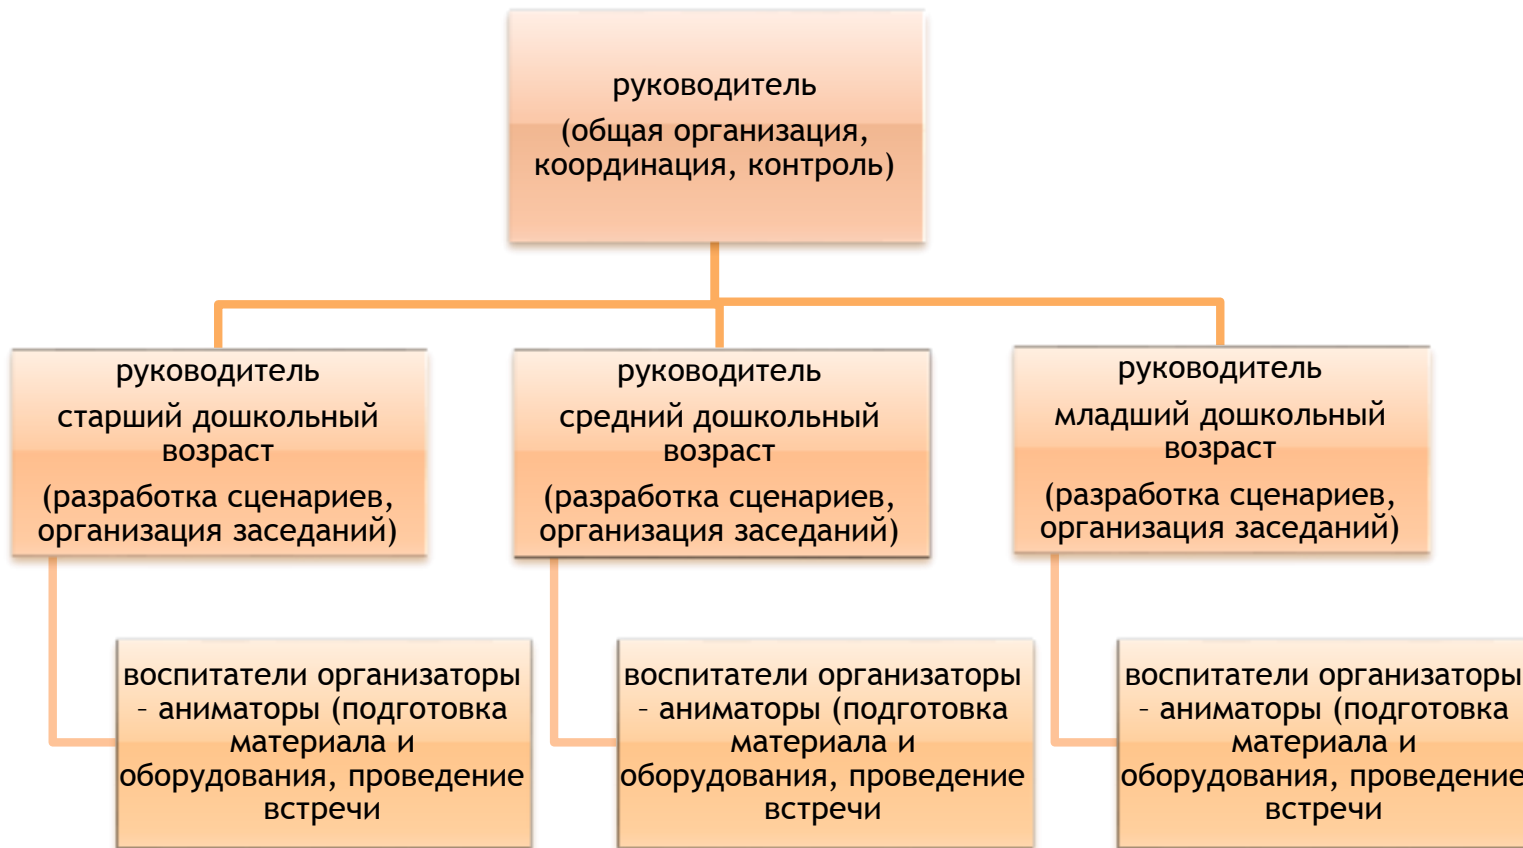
руководитель

(общая организация, координация, контроль)

руководитель

старший дошкольный возраст

(разработка сценариев, организация заседаний)

руководитель

средний дошкольный возраст

(разработка сценариев, организация заседаний)

руководитель

младший дошкольный возраст

(разработка сценариев, организация заседаний)

воспитатели организаторы – аниматоры (подготовка материала и оборудования, проведение встречи

воспитатели организаторы – аниматоры (подготовка материала и оборудования, проведение встречи

воспитатели организаторы – аниматоры (подготовка материала и оборудования, проведение встречи